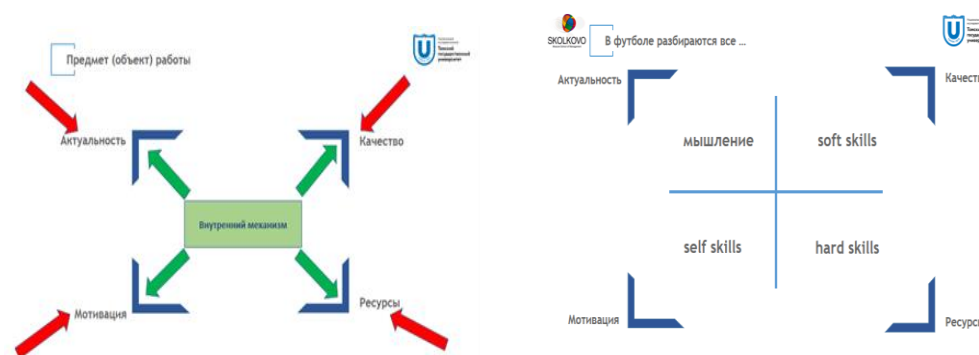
Предмет (объект) работы

Актуальность

Качество

Внутренний механизм

Мотивация

Ресурсы

SKOLKOVO

В футболе разбираются все ...

Актуальность

Качеств

мышление

soft skills

self skills

hard skills

Мотивация

Ресурсы